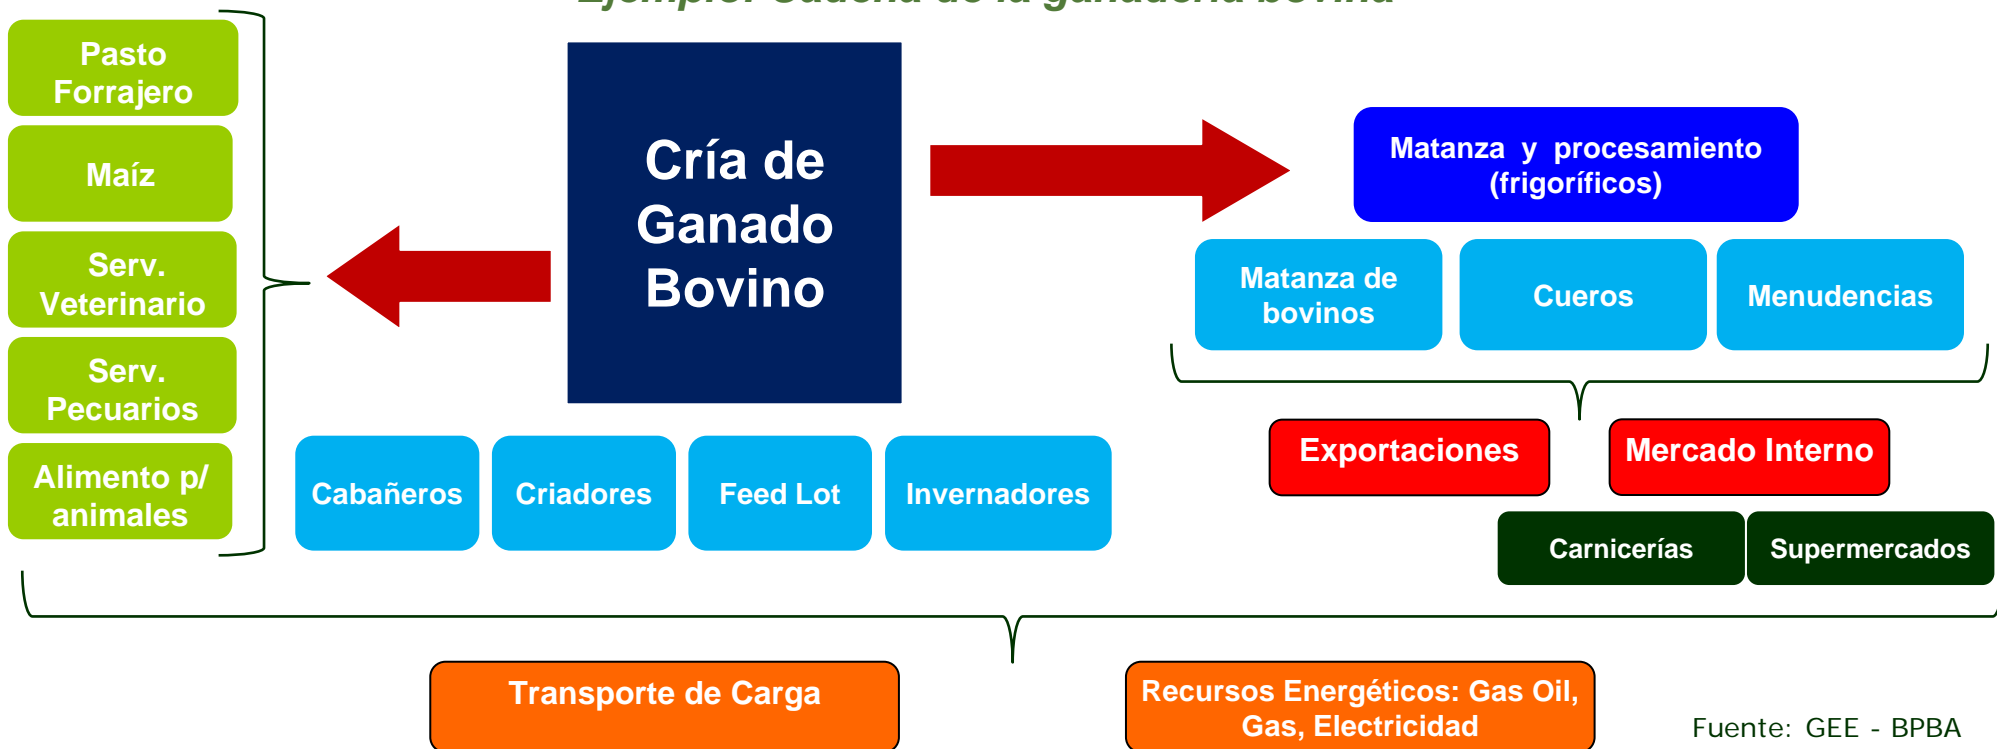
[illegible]

Pasto Forrajero

Maíz

Serv. Veterinario

Serv. Pecuarios

Alimento p/ animales

Cría de Ganado Bovino

Cabañeros

Criadores

Feed Lot

Invernadores

Matanza y procesamiento (frigoríficos)

Matanza de bovinos

Cueros

Menudencias

Exportaciones

Mercado Interno

Carnicerías

Supermercados

Transporte de Carga

Recursos Energéticos: Gas Oil, Gas, Electricidad

Fuente: GEE - BPBA